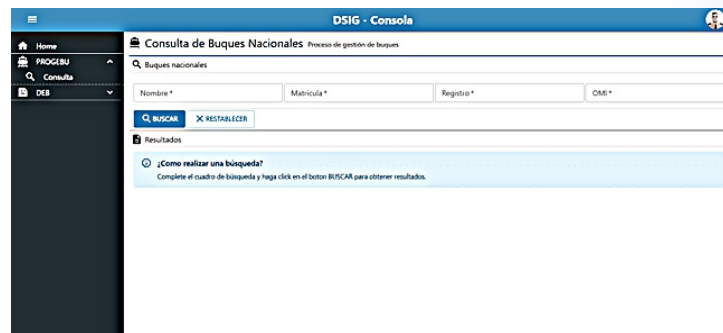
DSIG - Consola

Home
PROGEBU
Consulta
DEB

Consulta de Buques Nacionales Proceso de gestión de buques

Buques nacionales

Nombre *
Matricula *
Registro *
OMI *

BUSCAR
RESTABLECER

Resultados

¿Como realizar una búsqueda?
Complete el cuadro de búsqueda y haga click en el boton BUSCAR para obtener resultados.